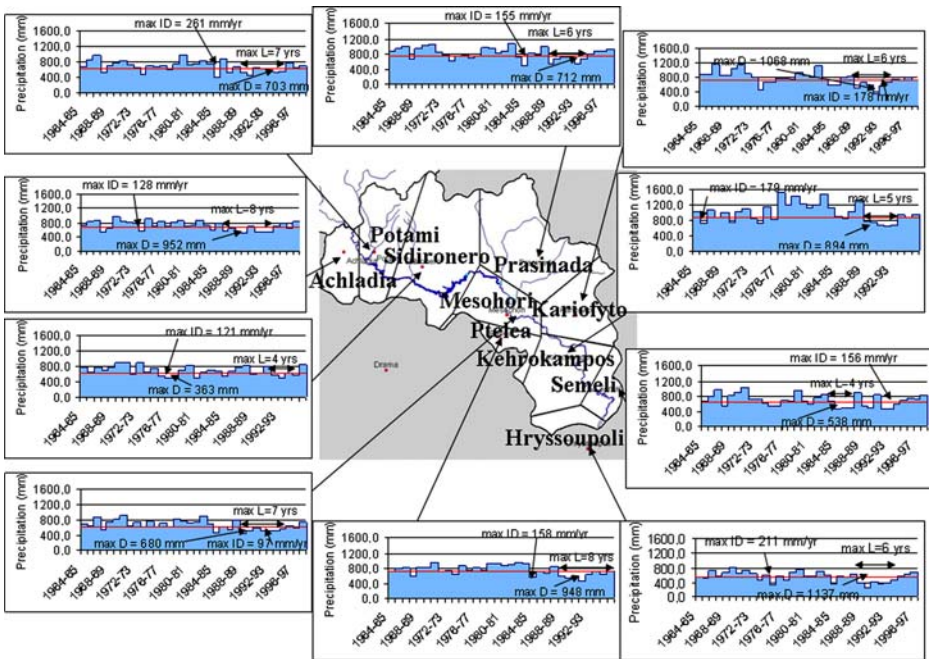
max ID = 261 mm/yr
max L=7 yrs
max D = 703 mm
Precipitation (mm)
1600,0
1200,0
800,0
400,0
0,0
1984-85 1988-89 1972-73 1976-77 1980-81 1984-85 1988-89 1992-93 1996-97

max ID = 155 mm/yr
max L=6 yrs
max D = 712 mm
Precipitation (mm)
1600,0
1200,0
800,0
400,0
0,0
1984-85 1988-89 1972-73 1976-77 1980-81 1984-85 1988-89 1992-93 1996-97

max D = 1068 mm
max L=6 yrs
max ID = 178 mm/yr
Precipitation (mm)
1600,0
1200,0
800,0
400,0
0,0
1984-85 1988-89 1972-73 1976-77 1980-81 1984-85 1988-89 1992-93 1996-97

max ID = 128 mm/yr
max L=8 yrs
max D = 952 mm
Precipitation (mm)
1600,0
1200,0
800,0
400,0
0,0
1984-85 1988-89 1972-73 1976-77 1980-81 1984-85 1988-89 1992-93 1996-97

max ID = 179 mm/yr
max L=5 yrs
max D = 894 mm
Precipitation (mm)
1600,0
1200,0
800,0
400,0
0,0
1984-85 1988-89 1972-73 1976-77 1980-81 1984-85 1988-89 1992-93

Potami
Sidironero
Achladia
Prasinada
Mesohori
Kariofyto
Ptelea
Kehrokampos
Semeli
Hryssoupoli
Drama

max ID = 121 mm/yr
max L=4 yrs
max D = 363 mm
Precipitation (mm)
1600,0
1200,0
800,0
400,0
0,0
1984-85 1988-89 1972-73 1976-77 1980-81 1984-85 1988-89 1992-93

max ID = 156 mm/yr
max L=4 yrs
max D = 538 mm
Precipitation (mm)
1600,0
1200,0
800,0
400,0
0,0
1984-85 1988-89 1972-73 1976-77 1980-81 1984-85 1988-89 1992-93 1996-97

max L=7 yrs
max D = 680 mm
max ID = 97 mm/yr
Precipitation (mm)
1600,0
1200,0
800,0
400,0
0,0
1984-85 1988-89 1972-73 1976-77 1980-81 1984-85 1988-89 1992-93 1996-97

max ID = 158 mm/yr
max L=8 yrs
max D = 948 mm
Precipitation (mm)
1600,0
1200,0
800,0
400,0
0,0
1984-85 1988-89 1972-73 1976-77 1980-81 1984-85 1988-89 1992-93

max ID = 211 mm/yr
max L=6 yrs
max D = 1137 mm
Precipitation (mm)
1600,0
1200,0
800,0
400,0
0,0
1984-85 1988-89 1972-73 1976-77 1980-81 1984-85 1988-89 1992-93 1996-97